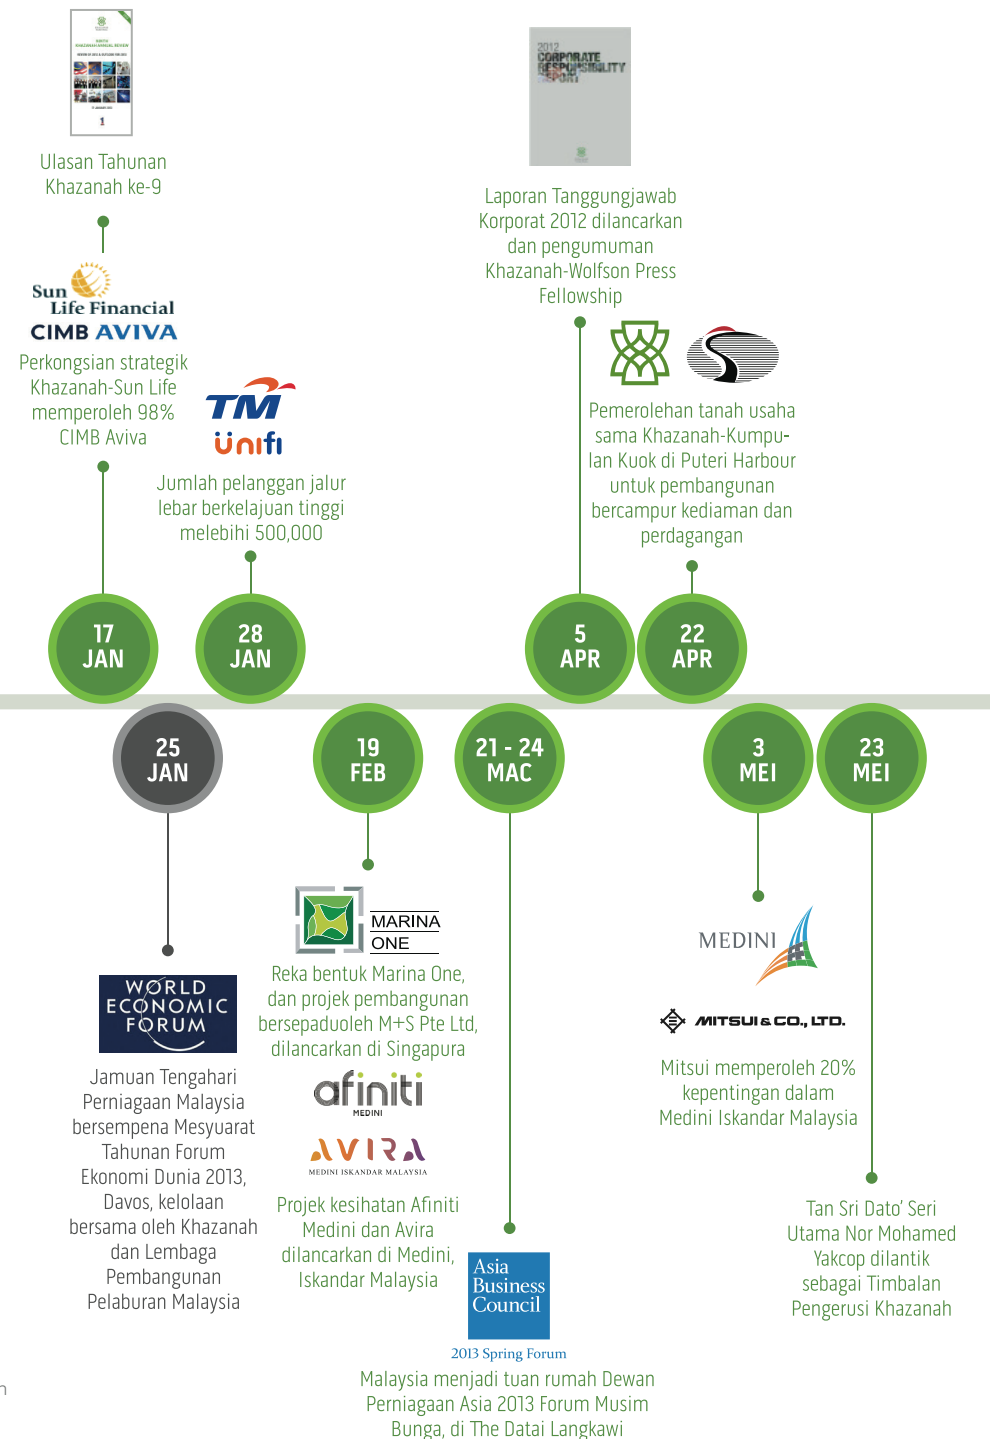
Ulasan Tahunan Khazanah ke-9

Sun Life Financial
CIMB AVIVA

Perkongsian strategik Khazanah-Sun Life memperoleh 98% CIMB Aviva

TM
unifi

Jumlah pelanggan jalur lebar berkelajuan tinggi melebihi 500,000

2012 CORPORATE RESPONSIBILITY REPORT

Laporan Tanggungjawab Korporat 2012 dilancarkan dan pengumuman Khazanah-Wolfson Press Fellowship

Pemerolehan tanah usaha sama Khazanah-Kumpulan Kuok di Puteri Harbour untuk pembangunan bercampur kediaman dan perdagangan

17 JAN

28 JAN

5 APR

22 APR

25 JAN

19 FEB

21 - 24 MAC

3 MEI

23 MEI

MARINA ONE

Reka bentuk Marina One, dan projek pembangunan bersepaduoleh M+S Pte Ltd, dilancarkan di Singapura

afiniti MEDINI

AVIRA MEDINI ISKANDAR MALAYSIA

Projek kesihatan Afiniti Medini dan Avira dilancarkan di Medini, Iskandar Malaysia

MEDINI

MITSUI & CO., LTD.

Mitsui memperoleh 20% kepentingan dalam Medini Iskandar Malaysia

WORLD ECONOMIC FORUM

Jamuan Tengahari Perniagaan Malaysia bersempena Mesyuarat Tahunan Forum Ekonomi Dunia 2013, Davos, kelolaan bersama oleh Khazanah dan Lembaga Pembangunan Pelaburan Malaysia

Asia Business Council
2013 Spring Forum

Malaysia menjadi tuan rumah Dewan Perniagaan Asia 2013 Forum Musim Bunga, di The Datai Langkawi

Tan Sri Dato' Seri Utama Nor Mohamed Yakcop dilantik sebagai Timbalan Pengerusi Khazanah